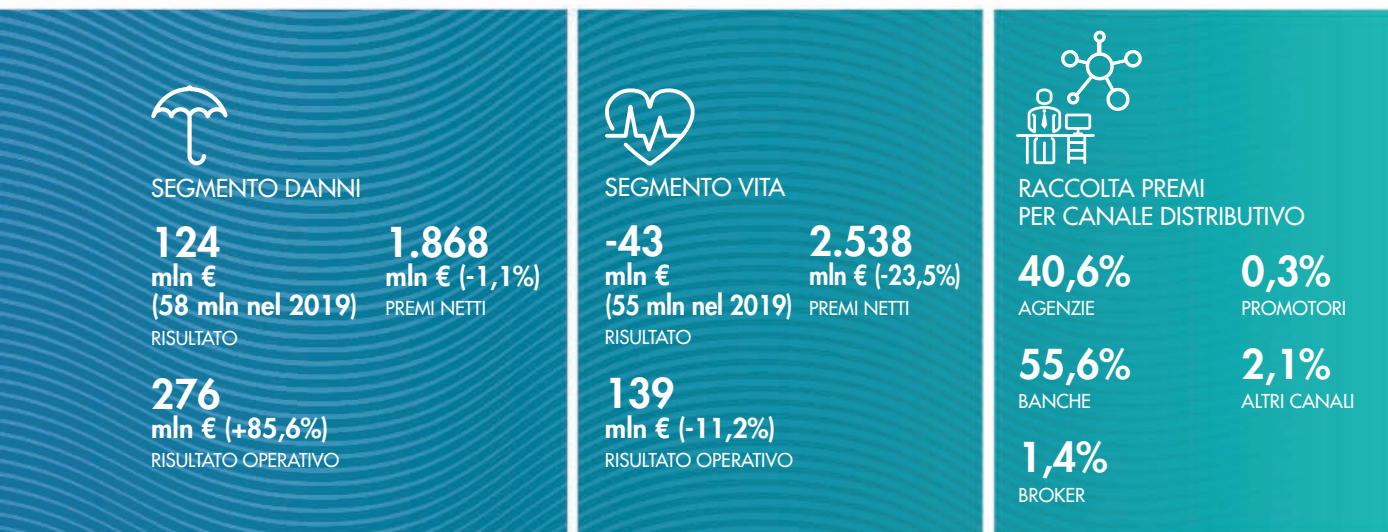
SEGMENTO DANNI

124
mln €
(58 mln nel 2019)
RISULTATO

1.868
mln € (-1,1%)
PREMI NETTI

276
mln € (+85,6%)
RISULTATO OPERATIVO

SEGMENTO VITA

-43
mln €
(55 mln nel 2019)
RISULTATO

2.538
mln € (-23,5%)
PREMI NETTI

139
mln € (-11,2%)
RISULTATO OPERATIVO

RACCOLTA PREMI
PER CANALE DISTRIBUTIVO

40,6%
AGENZIE

0,3%
PROMOTORI

55,6%
BANCHE

2,1%
ALTRI CANALI

1,4%
BROKER